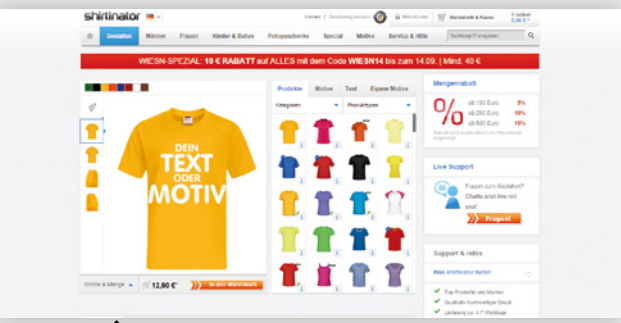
shirtinator

Kontakt | Gutschein | Mein Konto | Warenkorb & Kasse

Gestalten | Männer | Frauen | Kinder & Babys | Fotogeschenke | Special | Motive | Service & Hilfe | Suchbegriff eingeben

WIESN-SPEZIAL: 10 € RABATT auf ALLES mit dem Code WIESN14 bis zum 14.09. | Mind. 40 €

DEIN TEXT ODER MOTIV

Produkte | Motive | Text | Eigene Motive

Kategorien | Produkttypen

Mengenrabatt

%

ab 100 Euro 5%
ab 250 Euro 10%
ab 500 Euro 15%

Live Support

Fragen zum Gestalten? Chatte jetzt live mit uns!

Fragen!

Support & Infos

Top Produkte und Marken
Qualitativ hochwertiger Druck
Lieferung ca. 4-7 Werktage

12,90 €

In den Warenkorb